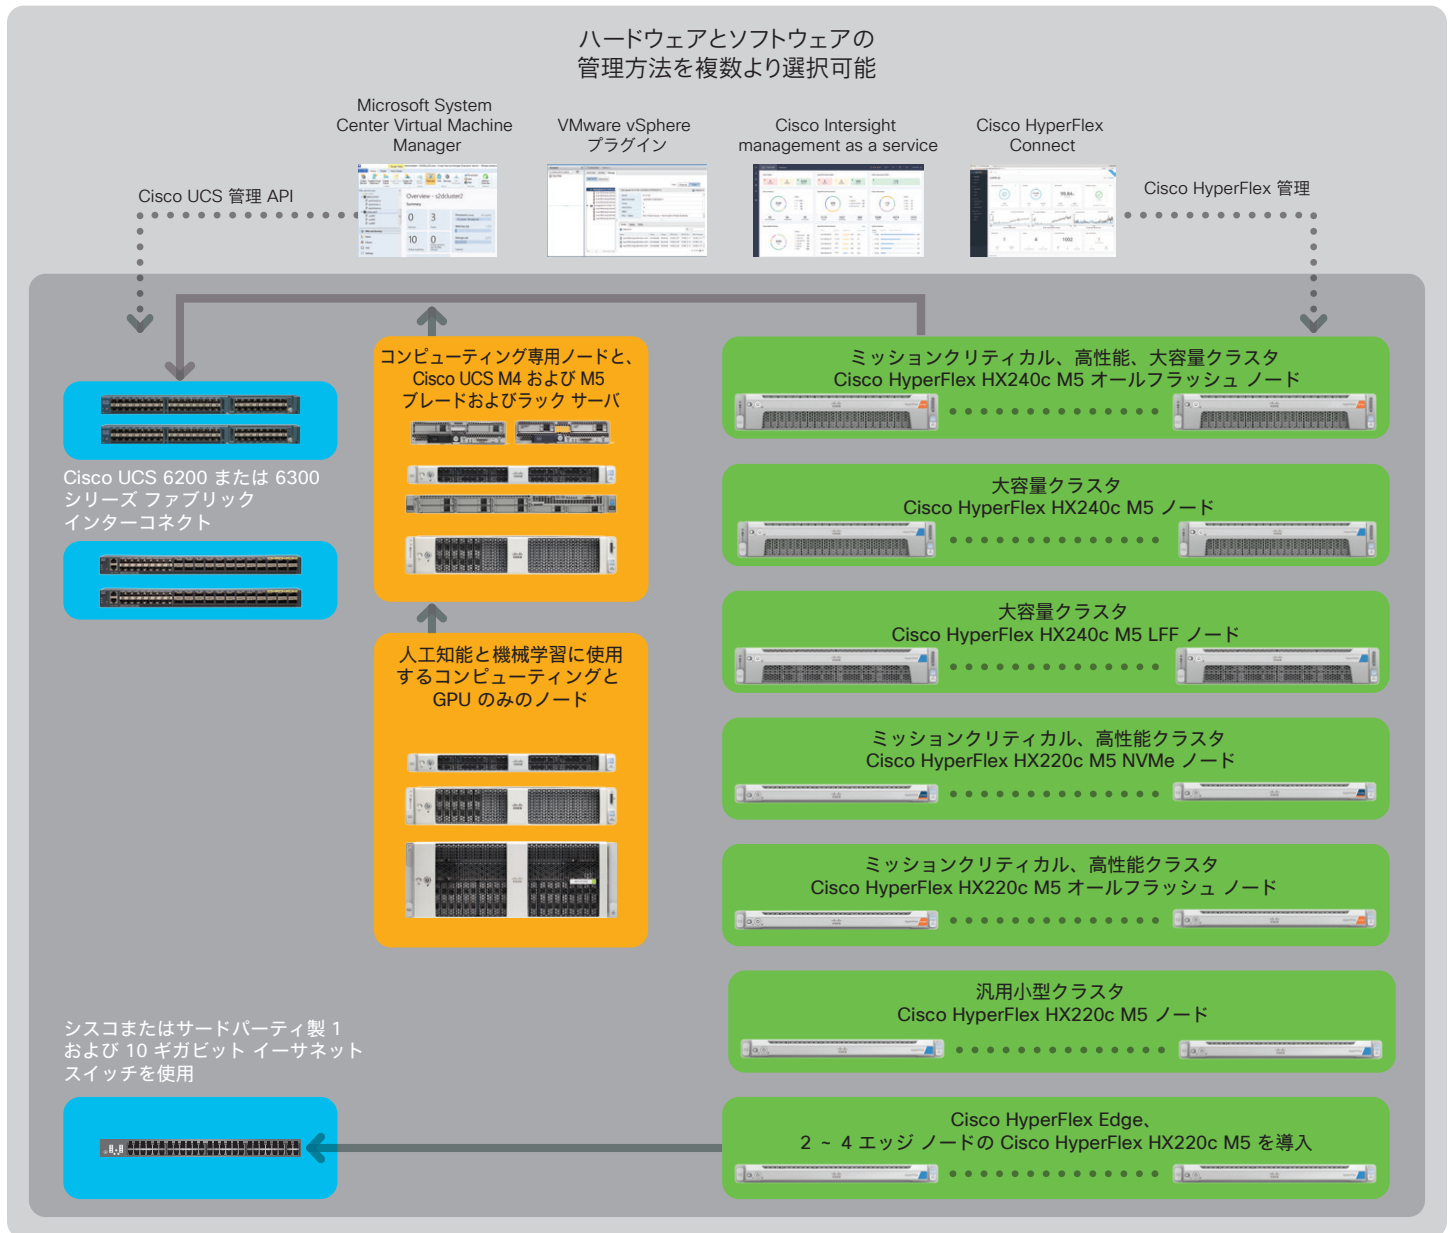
ハードウェアとソフトウェアの
管理方法を複数より選択可能

Microsoft System Center Virtual Machine Manager

VMware vSphere プラグイン

Cisco Intersight management as a service

Cisco HyperFlex Connect

Cisco UCS 管理 API

Cisco HyperFlex 管理

Cisco UCS 6200 または 6300 シリーズ ファブリック インターコネクト

コンピューティング専用ノードと、Cisco UCS M4 および M5 ブレードおよびラック サーバ

人工知能と機械学習に使用するコンピューティングと GPU のみのノード

ミッションクリティカル、高性能、大容量クラスタ
Cisco HyperFlex HX240c M5 オールフラッシュ ノード

大容量クラスタ
Cisco HyperFlex HX240c M5 ノード

大容量クラスタ
Cisco HyperFlex HX240c M5 LFF ノード

ミッションクリティカル、高性能クラスタ
Cisco HyperFlex HX220c M5 NVMe ノード

ミッションクリティカル、高性能クラスタ
Cisco HyperFlex HX220c M5 オールフラッシュ ノード

汎用小型クラスタ
Cisco HyperFlex HX220c M5 ノード

シスコまたはサードパーティ製 1 および 10 ギガビット イーサネット スイッチを使用

Cisco HyperFlex Edge、
2 ~ 4 エッジ ノードの Cisco HyperFlex HX220c M5 を導入